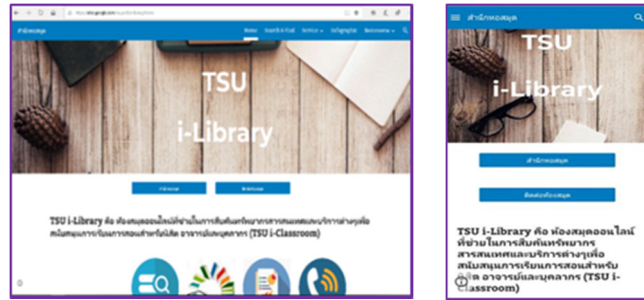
สำนักหอสมุด

Home

Search & Find

Services

Infographic

TSU

i-Library

TSU i-Library คือ ห้องสมุดออนไลน์ที่ช่วยในการสืบค้นทรัพยากรสารสนเทศและบริการต่างๆเพื่อสนับสนุนการเรียนการสอนสำหรับนิสิต อาจารย์และบุคลากร (TSU i-Classroom)

สำนักหอสมุด

TSU

i-Library

สำนักหอสมุด

ติดต่อห้องสมุด

TSU i-Library คือ ห้องสมุดออนไลน์ที่ช่วยในการสืบค้นทรัพยากรสารสนเทศและบริการต่างๆเพื่อสนับสนุนการเรียนการสอนสำหรับนิสิต อาจารย์และบุคลากร (TSU i-Classroom)